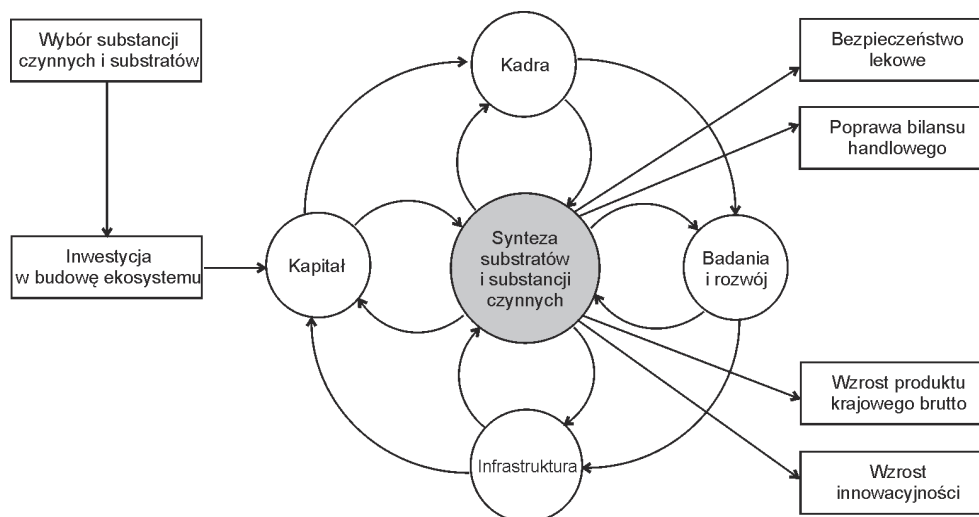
Wybór substancji czynnych i substratów

Inwestycja w budowę ekosystemu

Kadra

Kapitał

Synteza substratów i substancji czynnych

Badania i rozwój

Infrastruktura

Bezpieczeństwo lekowe

Poprawa bilansu handlowego

Wzrost produktu krajowego brutto

Wzrost innowacyjności